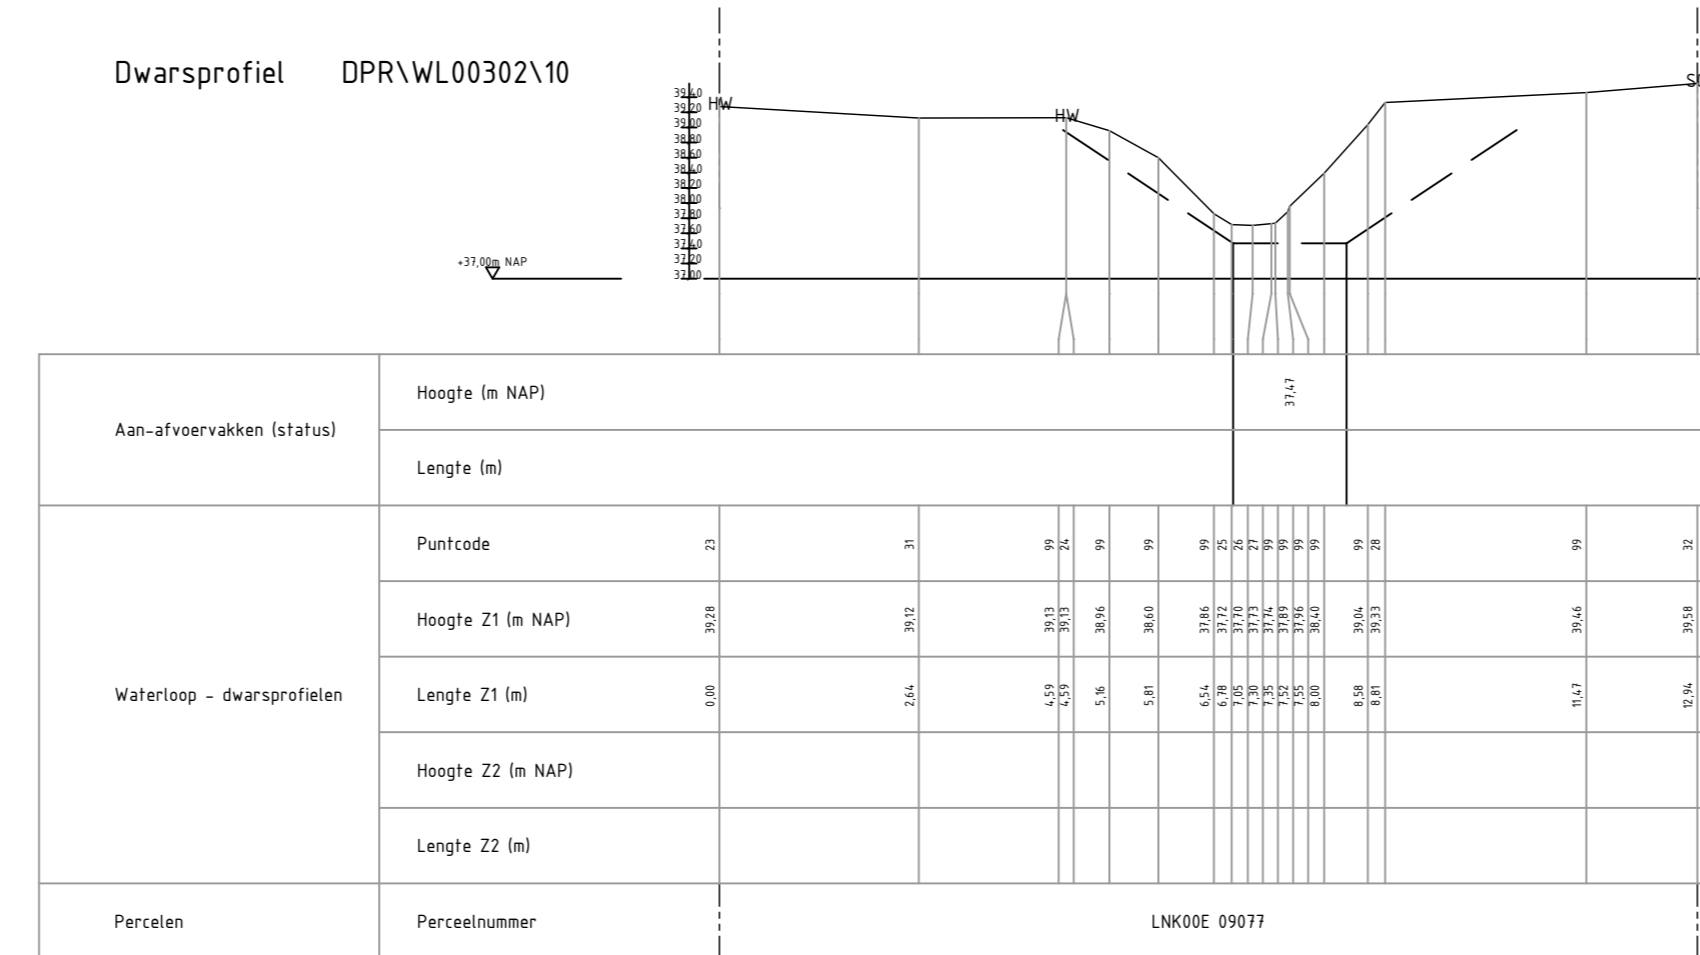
Dwarsprofiel DPR\WL00302\10

39,40
39,20
39,00
38,80
38,60
38,40
38,20
38,00
37,80
37,60
37,40
37,20
37,00

HW
HW
S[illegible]

+37,00m NAP

| Aan-afvoervakken (status) | Hoogte (m NAP) | 37,47 |
|---|---|---|
| | Lengte (m) | |
| Waterloop - dwarsprofielen | Puntcode | 23 31 99 24 99 99 99 25 26 27 99 99 99 99 99 28 99 32 |
| | Hoogte Z1 (m NAP) | 39,28 39,12 39,13 39,13 38,96 38,60 37,86 37,72 37,70 37,73 37,74 37,89 37,96 38,40 39,04 39,33 39,46 39,58 |
| | Lengte Z1 (m) | 0,00 2,64 4,59 4,59 5,16 5,81 6,54 6,78 7,05 7,30 7,35 7,52 7,55 8,00 8,58 8,81 11,47 12,94 |
| | Hoogte Z2 (m NAP) | |
| | Lengte Z2 (m) | |
| Percelen | Perceelnummer | LNK00E 09077 |